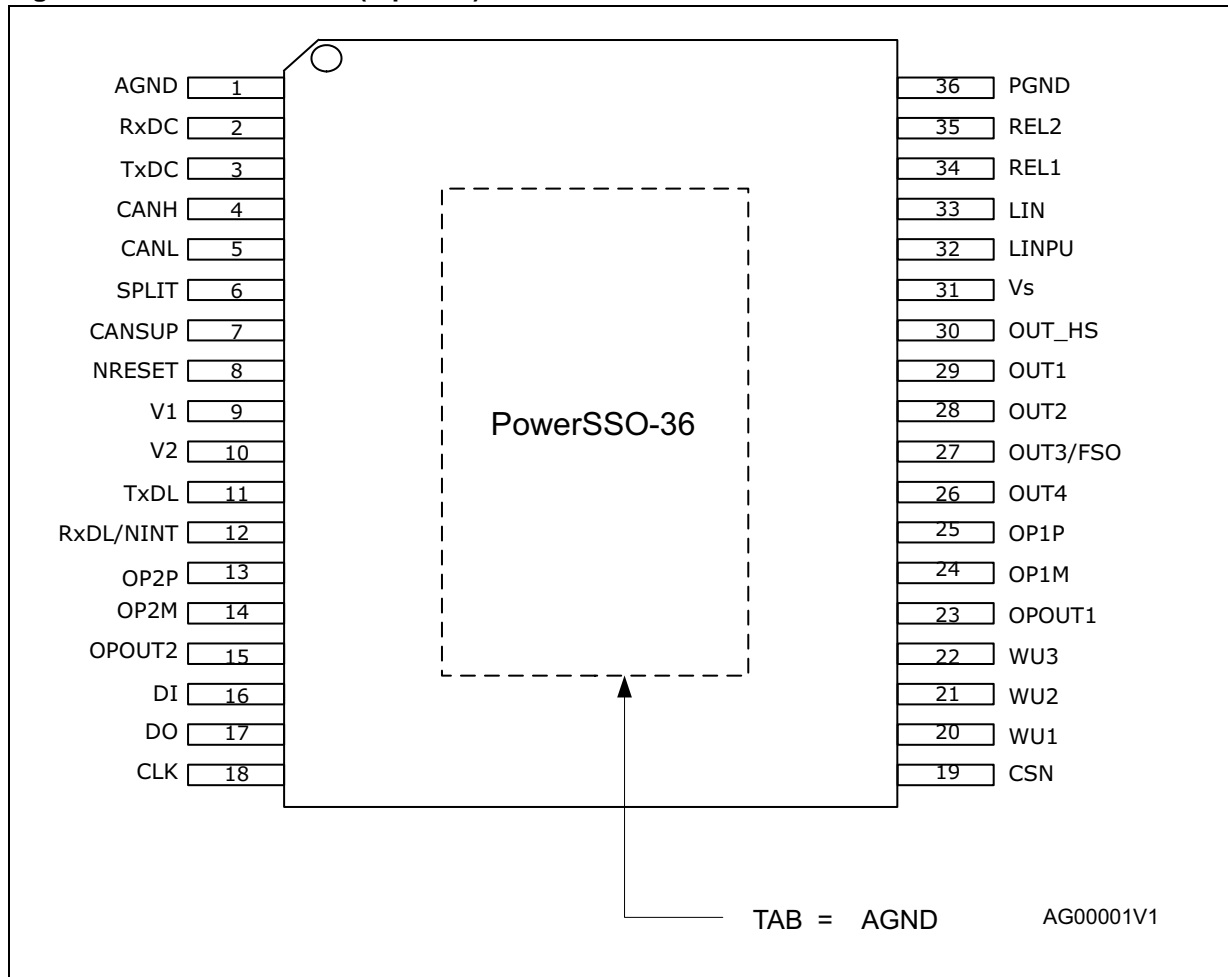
AGND 1
RxDC 2
TxDC 3
CANH 4
CANL 5
SPLIT 6
CANSUP 7
NRESET 8
V1 9
V2 10
TxDL 11
RxDL/NINT 12
OP2P 13
OP2M 14
OPOUT2 15
DI 16
DO 17
CLK 18

36 PGND
35 REL2
34 REL1
33 LIN
32 LINPU
31 Vs
30 OUT_HS
29 OUT1
28 OUT2
27 OUT3/FSO
26 OUT4
25 OP1P
24 OP1M
23 OPOUT1
22 WU3
21 WU2
20 WU1
19 CSN

PowerSSO-36

TAB = AGND

AG00001V1